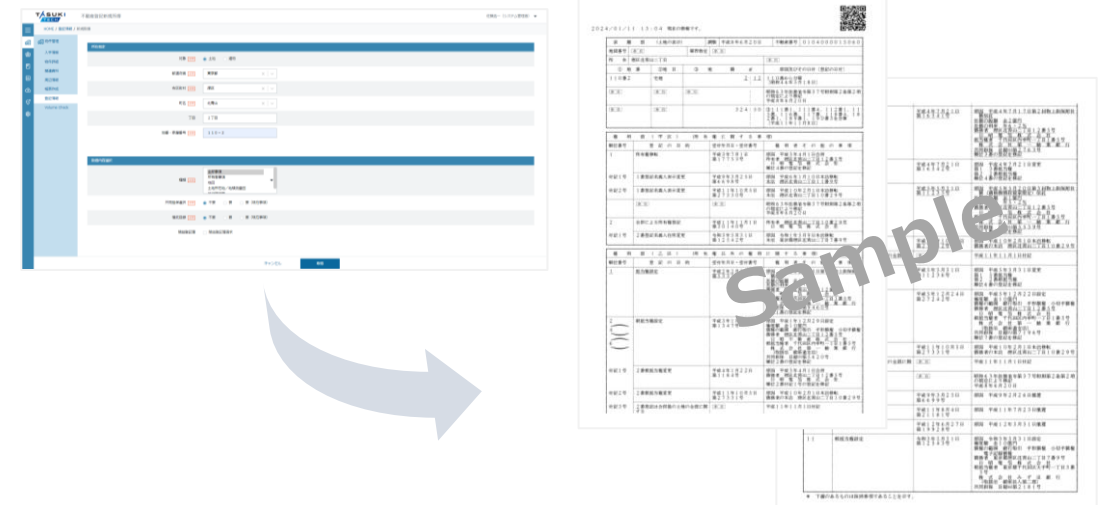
TASUKI

不動産登記取得依頼

Sample

2024/01/11 13:04 現在の情報です。

表題部（土地の表示）

権利部（甲区）（所有権に関する事項）

権利部（乙区）（所有権以外の権利に関する事項）

キャンセル

＊ 下線のあるものは抹消事項であることを示す。